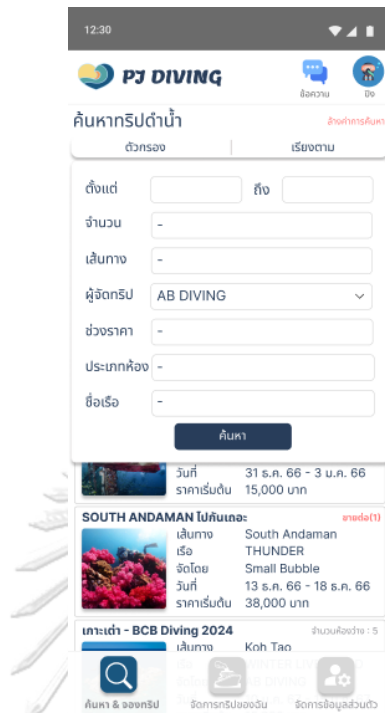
12:30

PJ DIVING

ข้อความ

ปิง

ค้นหาทริปดำน้ำ

ล้างค่าการค้นหา

ตัวกรอง

เรียงตาม

ตั้งแต่

ถึง

จำนวน -

เส้นทาง -

ผู้จัดทริป AB DIVING

ช่วงราคา -

ประเภทห้อง -

ชื่อเรือ -

ค้นหา

วันที่ 31 ธ.ค. 66 - 3 ม.ค. 66
ราคาเริ่มต้น 15,000 บาท

SOUTH ANDAMAN ไปกันเถอะ

ขายต่อ(1)

เส้นทาง South Andaman
เรือ THUNDER
จัดโดย Small Bubble
วันที่ 13 ธ.ค. 66 - 18 ธ.ค. 66
ราคาเริ่มต้น 38,000 บาท

เกาะเต่า - BCB Diving 2024

จำนวนห้องว่าง : 5

เส้นทาง Koh Tao

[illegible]

ค้นหา & จองทริป

จัดการทริปของฉัน

จัดการข้อมูลส่วนตัว